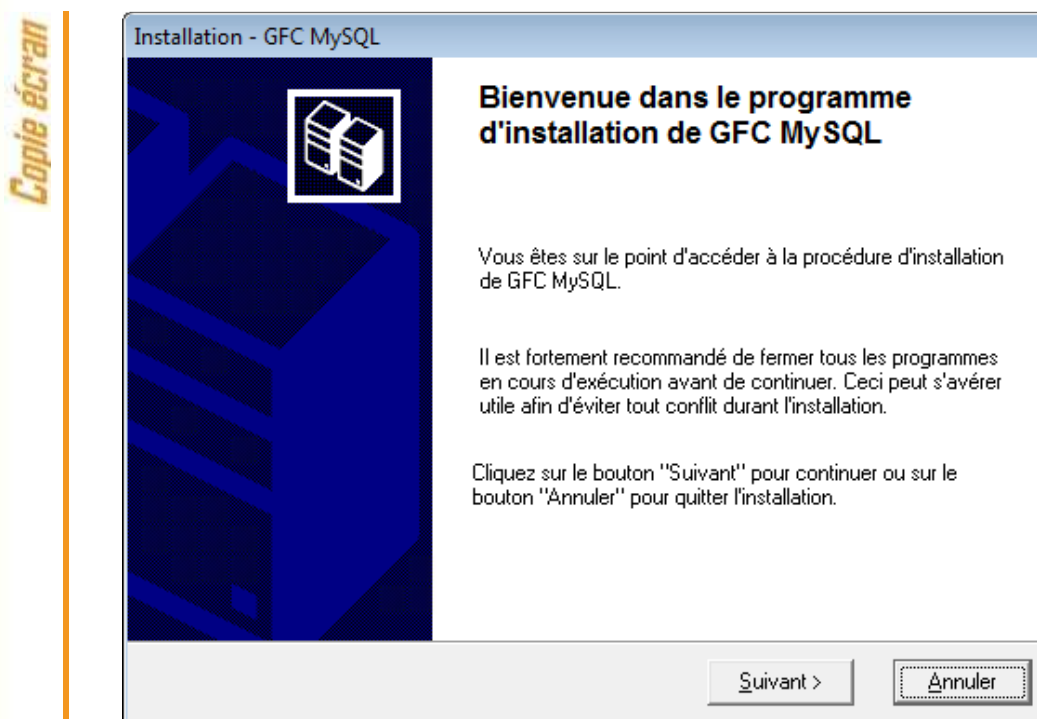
Copie écran

Installation - GFC MySQL

Bienvenue dans le programme d'installation de GFC MySQL

Vous êtes sur le point d'accéder à la procédure d'installation de GFC MySQL.

Il est fortement recommandé de fermer tous les programmes en cours d'exécution avant de continuer. Ceci peut s'avérer utile afin d'éviter tout conflit durant l'installation.

Cliquez sur le bouton "Suivant" pour continuer ou sur le bouton "Annuler" pour quitter l'installation.

Suivant >

Annuler